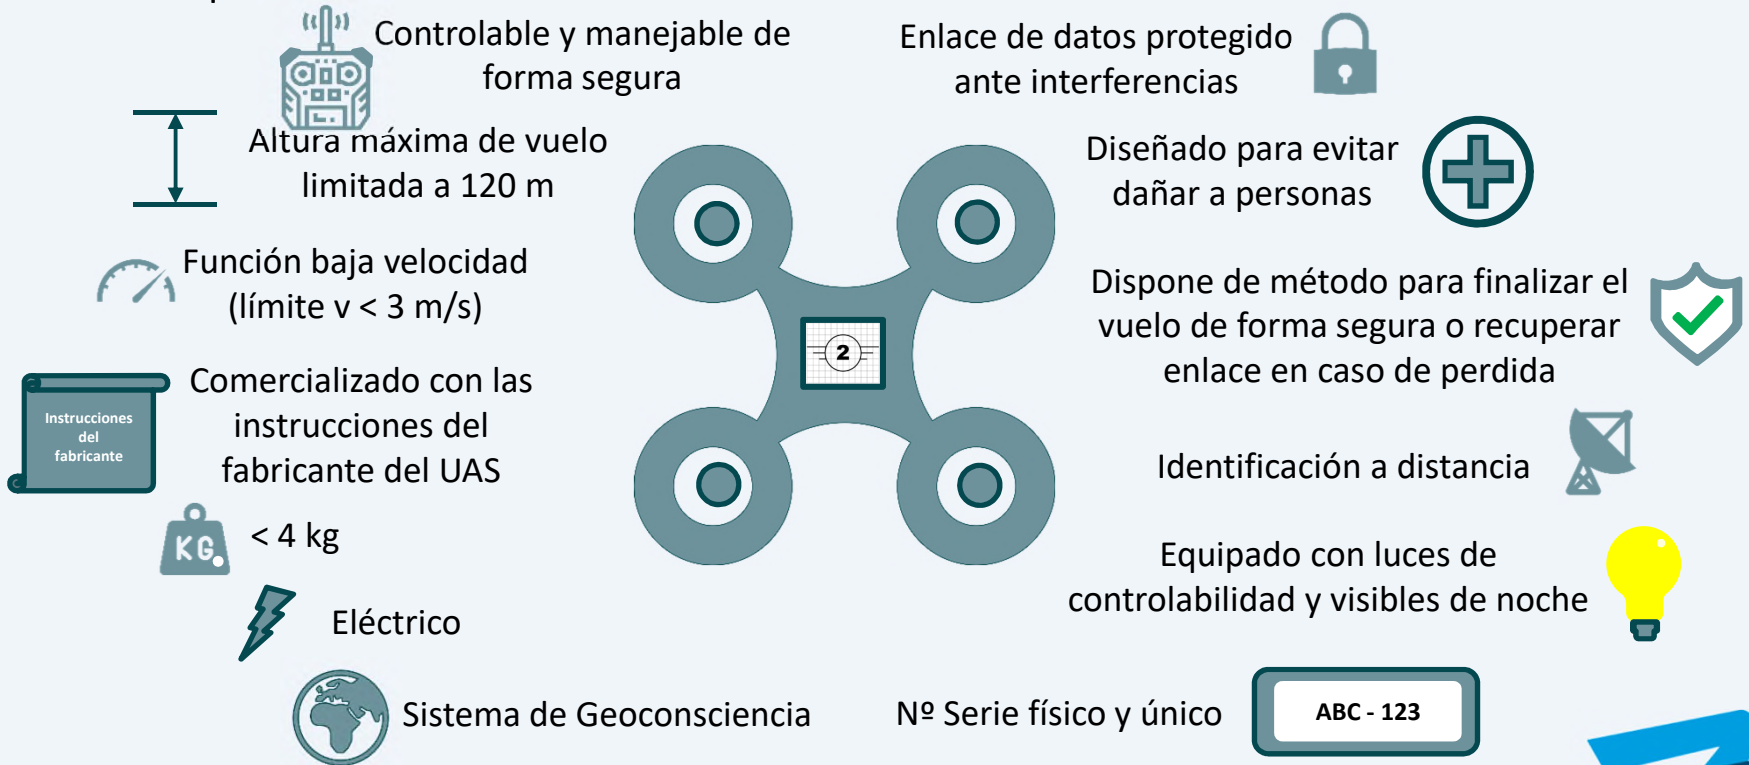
Controlable y manejable de forma segura

Altura máxima de vuelo limitada a 120 m

Función baja velocidad (límite v < 3 m/s)

Instrucciones del fabricante

Comercializado con las instrucciones del fabricante del UAS

KG

< 4 kg

Eléctrico

Sistema de Geoconsciencia

2

Enlace de datos protegido ante interferencias

Diseñado para evitar dañar a personas

Dispone de método para finalizar el vuelo de forma segura o recuperar enlace en caso de perdida

Identificación a distancia

Equipado con luces de controlabilidad y visibles de noche

Nº Serie físico y único

ABC - 123